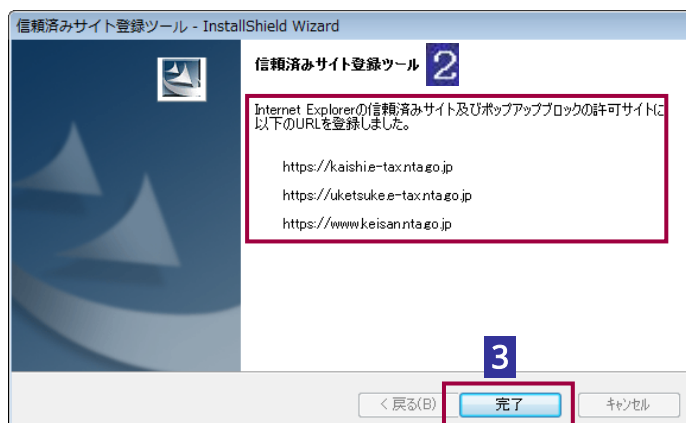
信頼済みサイト登録ツール - InstallShield Wizard

信頼済みサイト登録ツール 2

Internet Explorerの信頼済みサイト及びポップアップブロックの許可サイトに以下のURLを登録しました。

https://kaishi.e-tax.nta.go.jp

https://uketsuke.e-tax.nta.go.jp

https://www.keisan.nta.go.jp

3

< 戻る(B)

完了

キャンセル